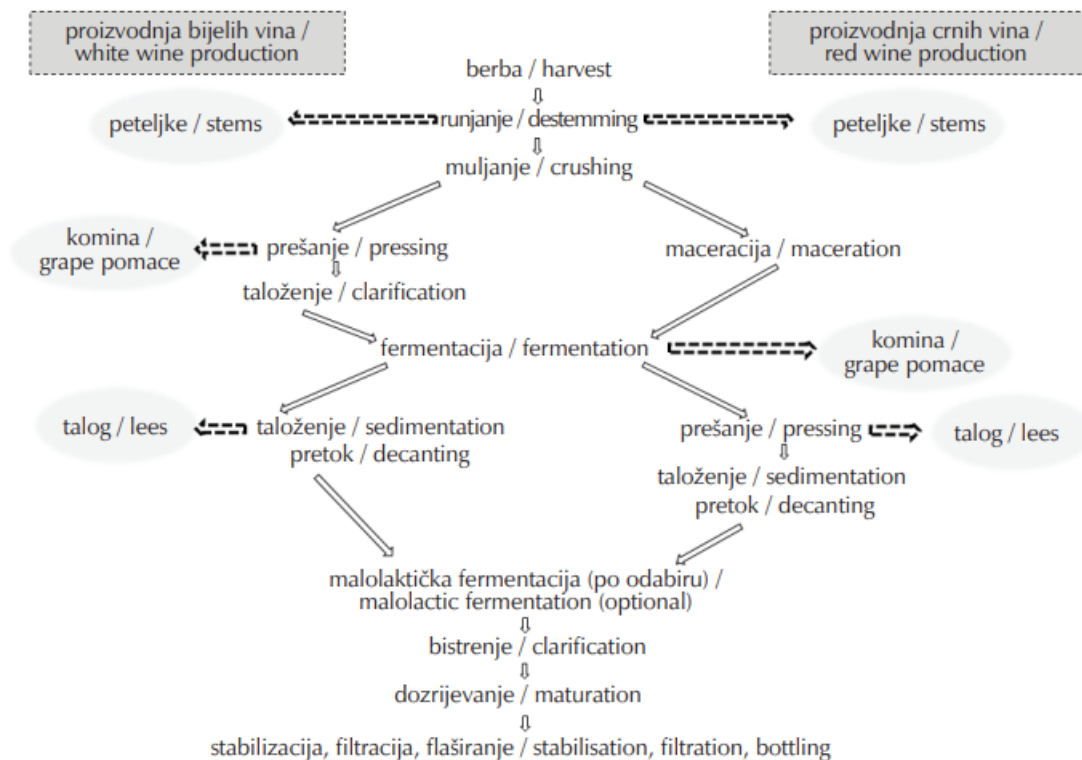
proizvodnja bijelih vina / white wine production

proizvodnja crnih vina / red wine production

berba / harvest

peteljke / stems

runjanje / destemming

peteljke / stems

muljanje / crushing

komina / grape pomace

prešanje / pressing

maceracija / maceration

taloženje / clarification

fermentacija / fermentation

komina / grape pomace

talog / lees

taloženje / sedimentation
pretok / decanting

prešanje / pressing

talog / lees

taloženje / sedimentation
pretok / decanting

malolaktička fermentacija (po odabiru) / malolactic fermentation (optional)

bistrenje / clarification

dozrijevanje / maturation

stabilizacija, filtracija, flaširanje / stabilisation, filtration, bottling